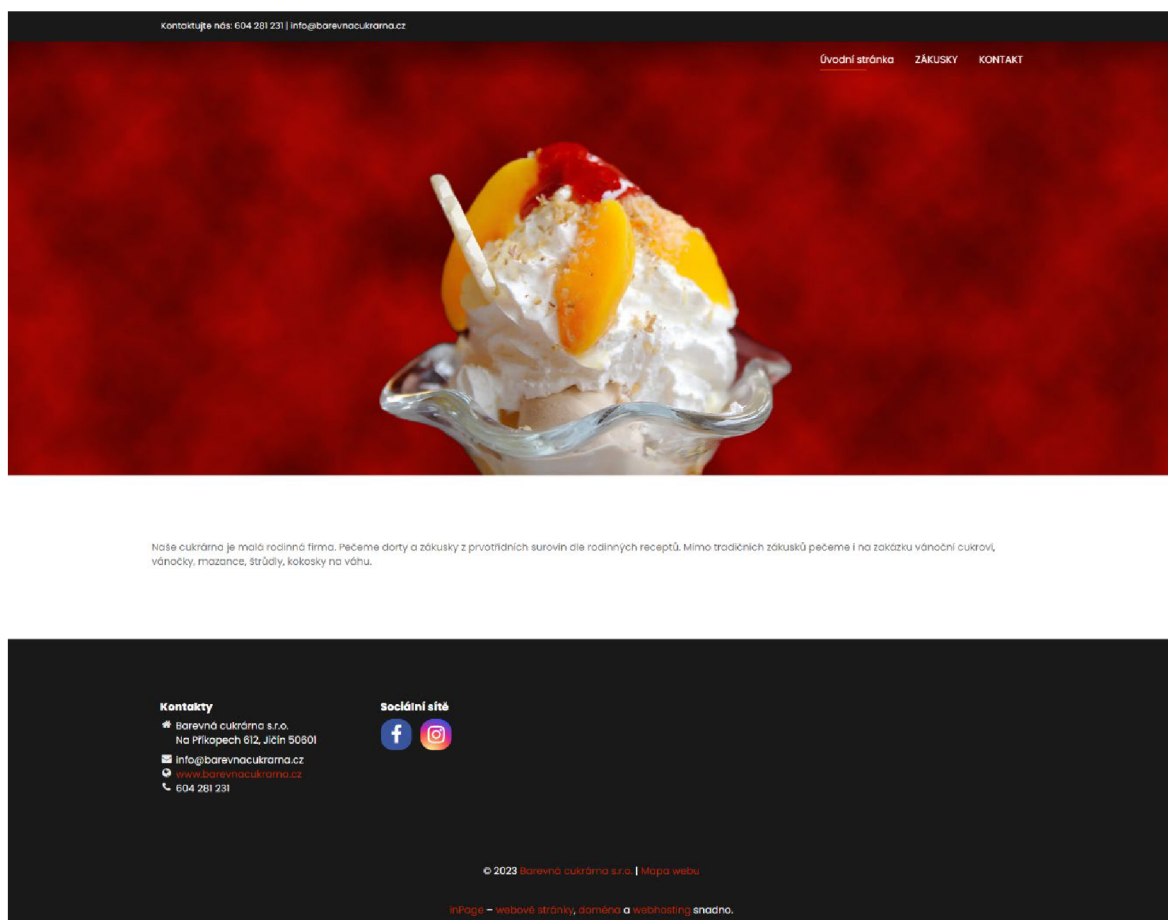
Kontaktujte nás: 604 281 231 | info@barevnacukrarna.cz

Úvodní stránka ZÁKUSKY KONTAKT

Naše cukrárna je malá rodinná firma. Pečeme dorty a zákusky z prvotřídních surovin dle rodinných receptů. Mimo tradičních zákusků pečeme i na zakázku vánoční cukroví, vánočky, mazance, štrůdly, kokosky na váhu.

Kontakty
Barevná cukrárna s.r.o.
Na Příkopech 612, Jičín 50601
info@barevnacukrarna.cz
www.barevnacukrarna.cz
604 281 231

Sociální sítě

© 2023 Barevná cukrárna s.r.o. | Mapa webu

InPage – webové stránky, doména a webhosting snadno.